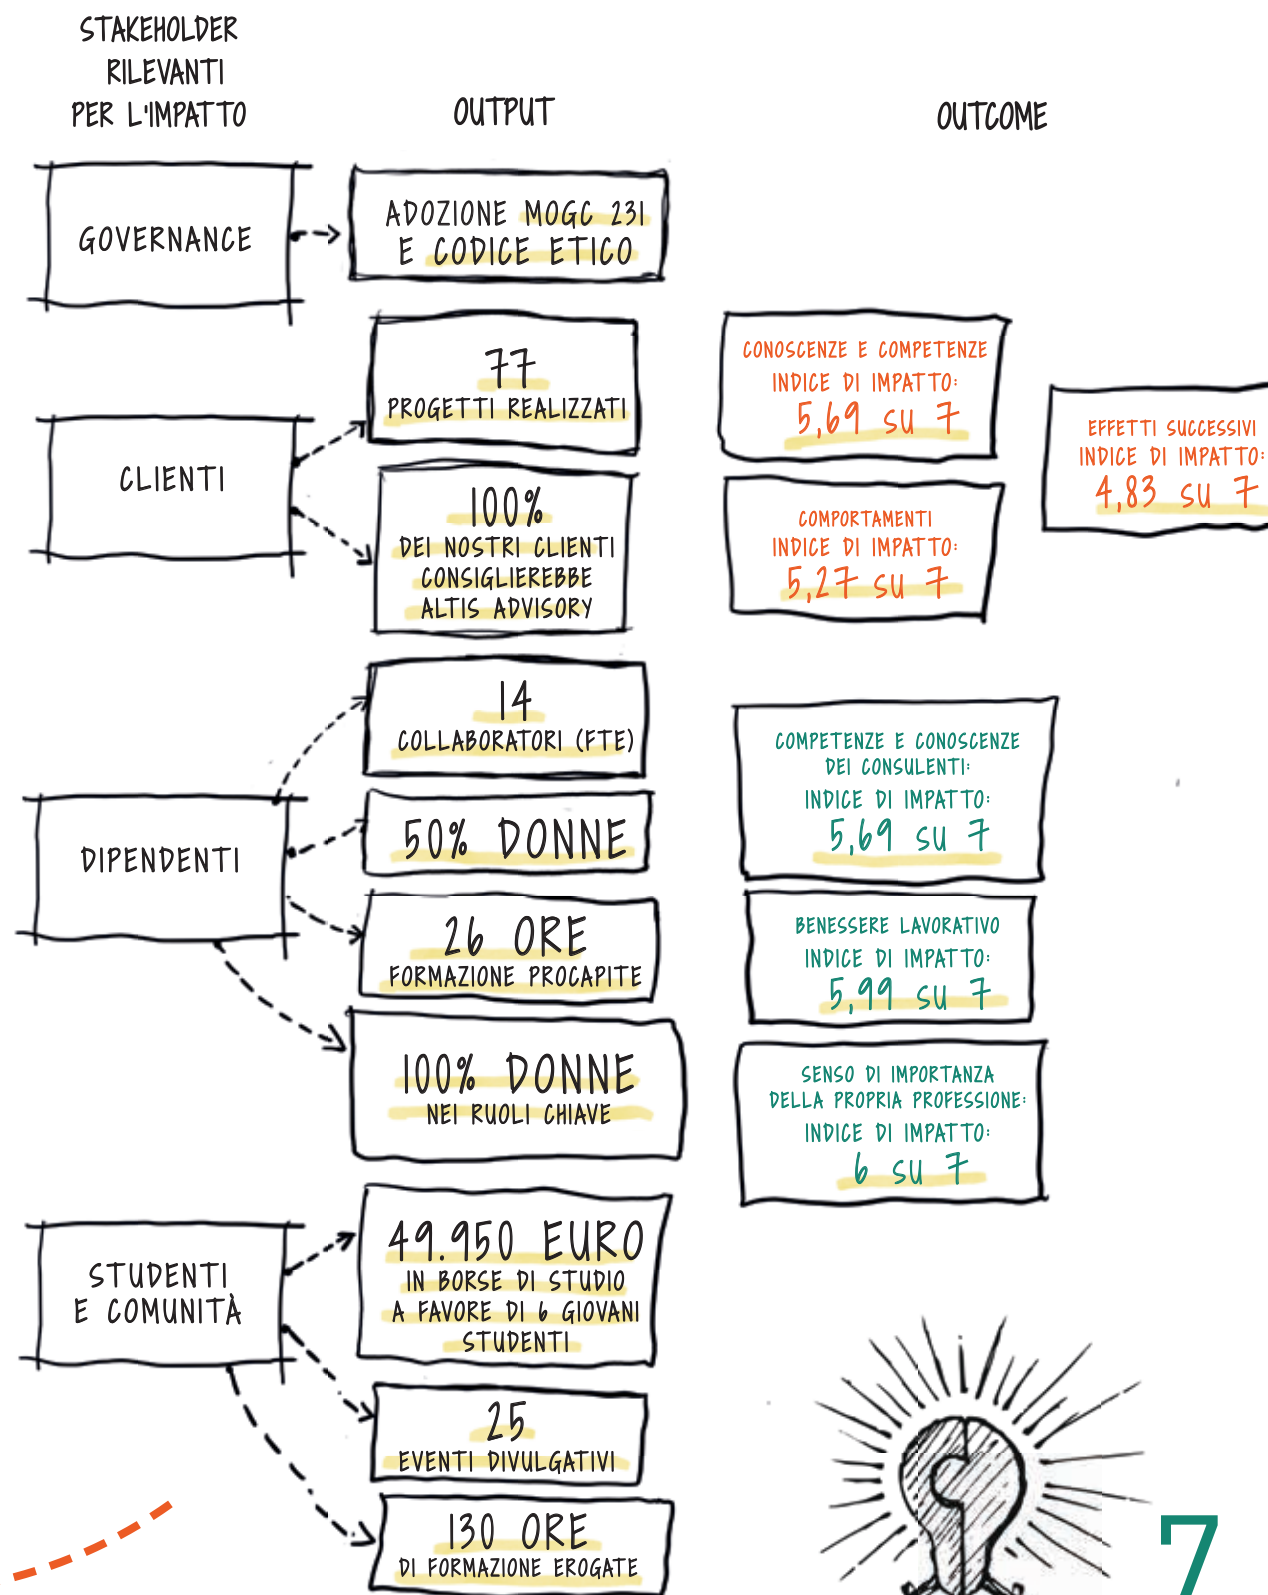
STAKEHOLDER RILEVANTI PER L'IMPATTO

OUTPUT

OUTCOME

GOVERNANCE

ADOZIONE MOGC 231 E CODICE ETICO

CLIENTI

77 PROGETTI REALIZZATI

100% DEI NOSTRI CLIENTI CONSIGLIEREBBE ALTIS ADVISORY

CONOSCENZE E COMPETENZE INDICE DI IMPATTO: 5,69 SU 7

COMPORTAMENTI INDICE DI IMPATTO: 5,27 SU 7

EFFETTI SUCCESSIVI INDICE DI IMPATTO: 4,83 SU 7

DIPENDENTI

14 COLLABORATORI (FTE)

50% DONNE

26 ORE FORMAZIONE PROCAPITE

100% DONNE NEI RUOLI CHIAVE

COMPETENZE E CONOSCENZE DEI CONSULENTI: INDICE DI IMPATTO: 5,69 SU 7

BENESSERE LAVORATIVO INDICE DI IMPATTO: 5,99 SU 7

SENSO DI IMPORTANZA DELLA PROPRIA PROFESSIONE: INDICE DI IMPATTO: 6 SU 7

STUDENTI E COMUNITÀ

49.950 EURO IN BORSE DI STUDIO A FAVORE DI 6 GIOVANI STUDENTI

25 EVENTI DIVULGATIVI

130 ORE DI FORMAZIONE EROGATE

7